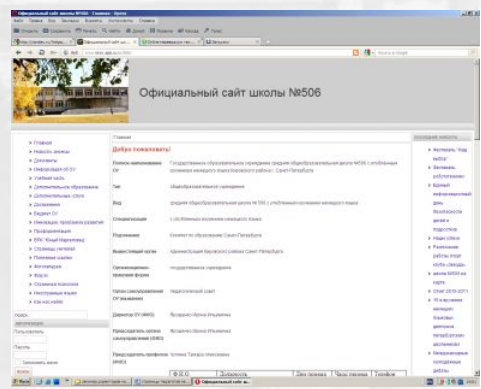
Официальный сайт школы №506

Добро пожаловать!

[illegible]

Тип

общеобразовательное учреждение

Вид

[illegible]

Учредитель

Комитет по образованию Санкт-Петербурга

Организационно-правовая форма

государственное учреждение

Директор ОУ (ФИО)

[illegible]

Главная

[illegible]